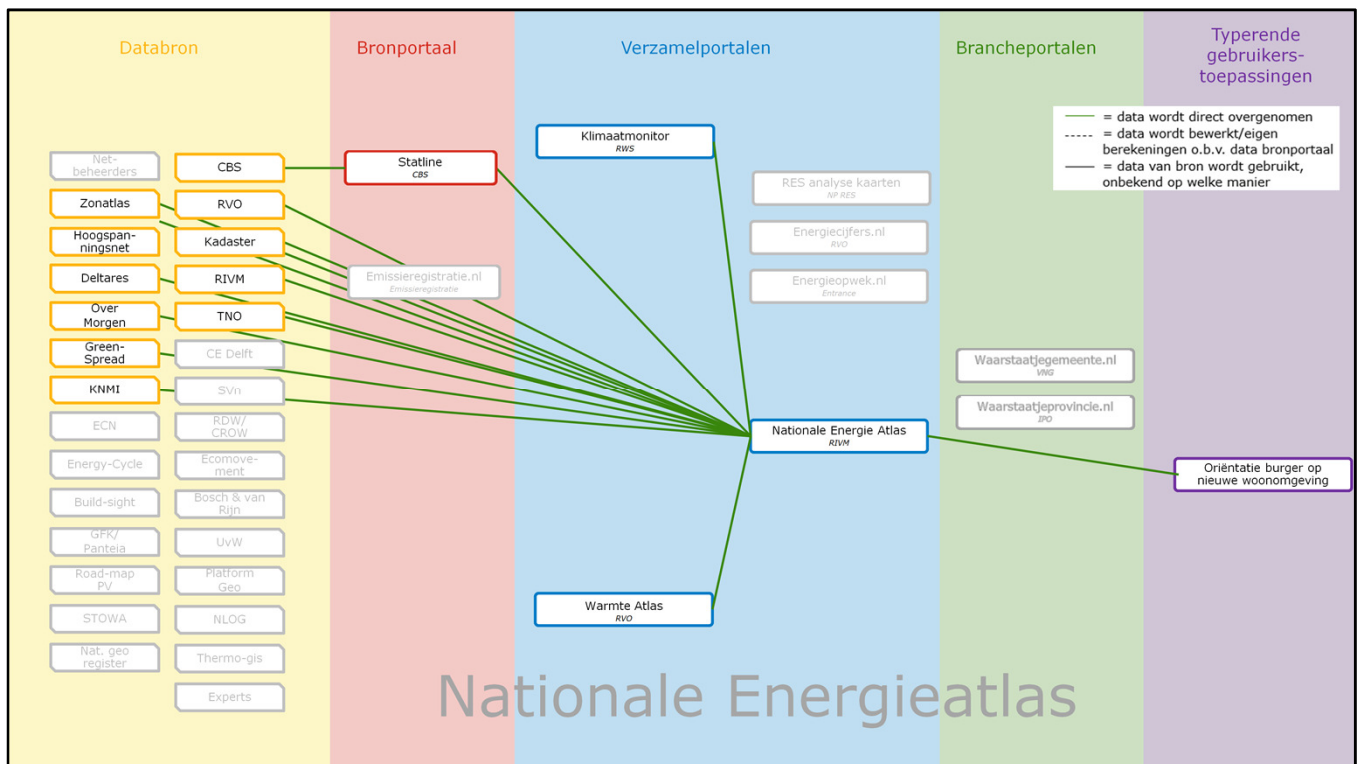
Databron

Bronportaal

Verzamelportalen

Brancheportalen

Typerende gebruikerstoepassingen

= data wordt direct overgenomen
= data wordt bewerkt/eigen berekeningen o.b.v. data bronportaal
= data van bron wordt gebruikt, onbekend op welke manier

Netbeheerders
Zonatlas
Hoogspanningsnet
Deltares
Over Morgen
Green-Spread
KNMI
ECN
Energy-Cycle
Build-sight
GFK/ Panteia
Road-map PV
STOWA
Nat. geo register

CBS
RVO
Kadaster
RIVM
TNO
CE Delft
SVn
RDW/ CROW
Ecomovement
Bosch & van Rijn
UvW
Platform Geo
NLOG
Thermo-gis
Experts

Statline
CBS

Emissieregistratie.nl
Emissieregistratie

Klimaatmonitor
RWS

RES analyse kaarten
NP RES

Energiecijfers.nl
RVO

Energieopwek.nl
Entrance

Nationale Energie Atlas
RIVM

Warmte Atlas
RVO

Waarstaatjegemeente.nl
VNG

Waarstaatjeprovincie.nl
IPO

Oriëntatie burger op nieuwe woonomgeving

Nationale Energieatlas